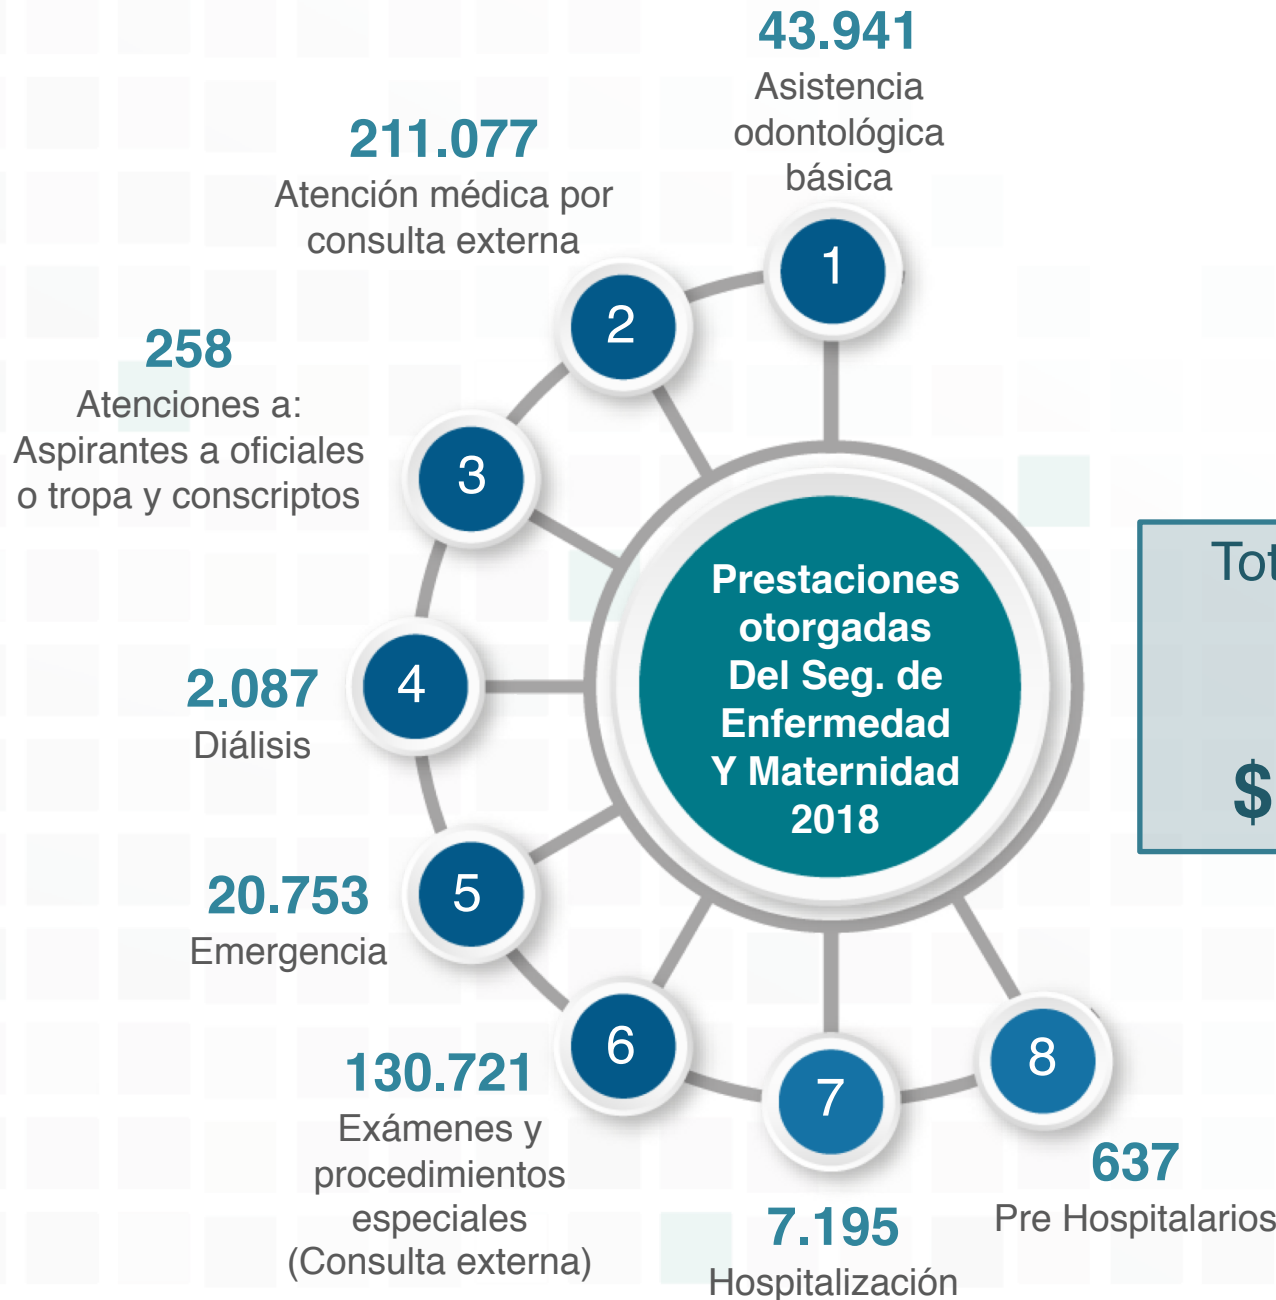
43.941
Asistencia odontológica básica

211.077
Atención médica por consulta externa

258
Atenciones a:
Aspirantes a oficiales o tropa y conscriptos

2.087
Diálisis

20.753
Emergencia

130.721
Exámenes y procedimientos especiales (Consulta externa)

7.195
Hospitalización

637
Pre Hospitalarios

1
2
3
4
5
6
7
8

Prestaciones otorgadas Del Seg. de Enfermedad Y Maternidad 2018

Tot

$